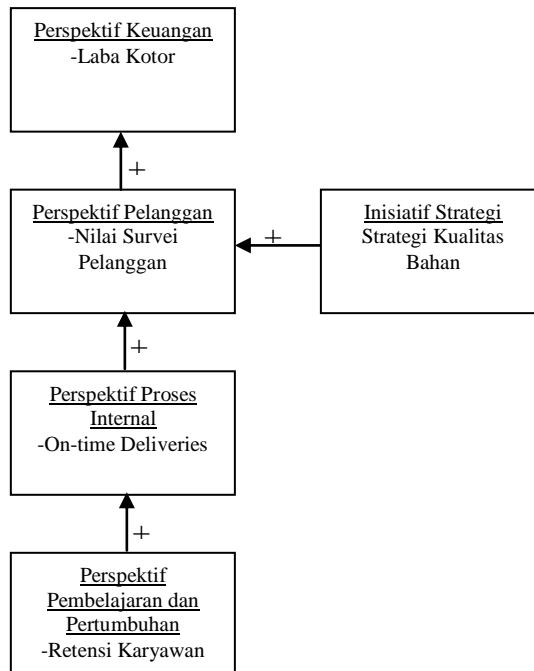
Perspektif Keuangan
-Laba Kotor

+

Perspektif Pelanggan
-Nilai Survei Pelanggan

+

Inisiatif Strategi
Strategi Kualitas Bahan

+

Perspektif Proses Internal
-On-time Deliveries

+

Perspektif Pembelajaran dan Pertumbuhan
-Retensi Karyawan